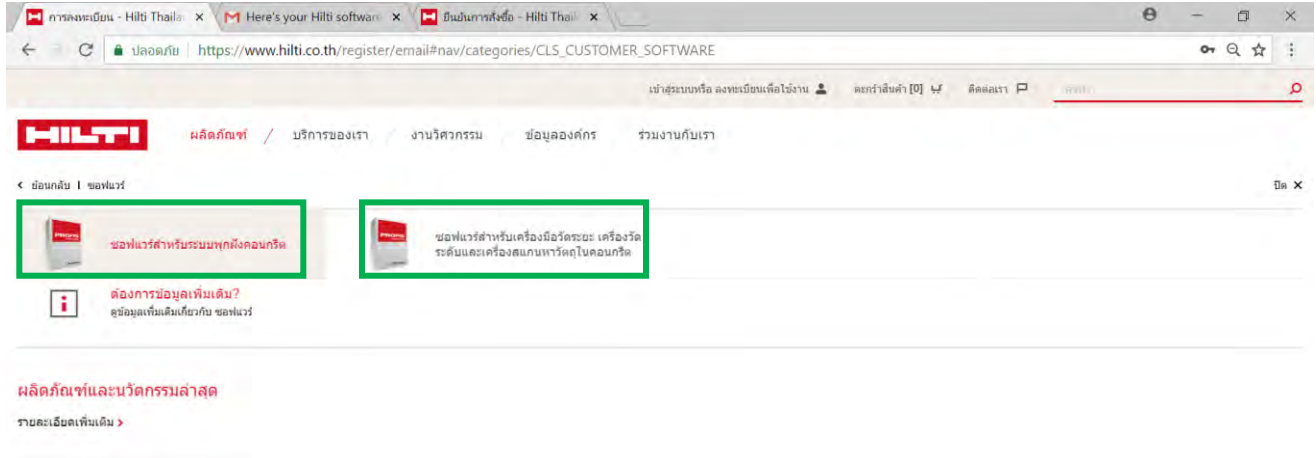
การลงทะเบียน - Hilti Thaila ×
Here's your Hilti software ×
ยืนยันการสั่งซื้อ - Hilti Thail ×

ปลอดภัย | https://www.hilti.co.th/register/email#nav/categories/CLS_CUSTOMER_SOFTWARE

เข้าสู่ระบบหรือ ลงทะเบียนเพื่อใช้งาน  ตะกร้าสินค้า [0]  ติดต่อเรา  ค้นหา

HILTI  ผลิตภัณฑ์ / บริการของเรา  งานวิศวกรรม  ข้อมูลองค์กร  ร่วมงานกับเรา

< ย้อนกลับ I ซอฟแวร์  ปิด ×

ซอฟแวร์สำหรับระบบพุกฝังคอนกรีต

ซอฟแวร์สำหรับเครื่องมือวัดระยะ เครื่องวัดระดับและเครื่องสแกนหาวัตถุในคอนกรีต

ต้องการข้อมูลเพิ่มเติม?
ดูข้อมูลเพิ่มเติมเกี่ยวกับ ซอฟแวร์

ผลิตภัณฑ์และนวัตกรรมล่าสุด

รายละเอียดเพิ่มเติม >